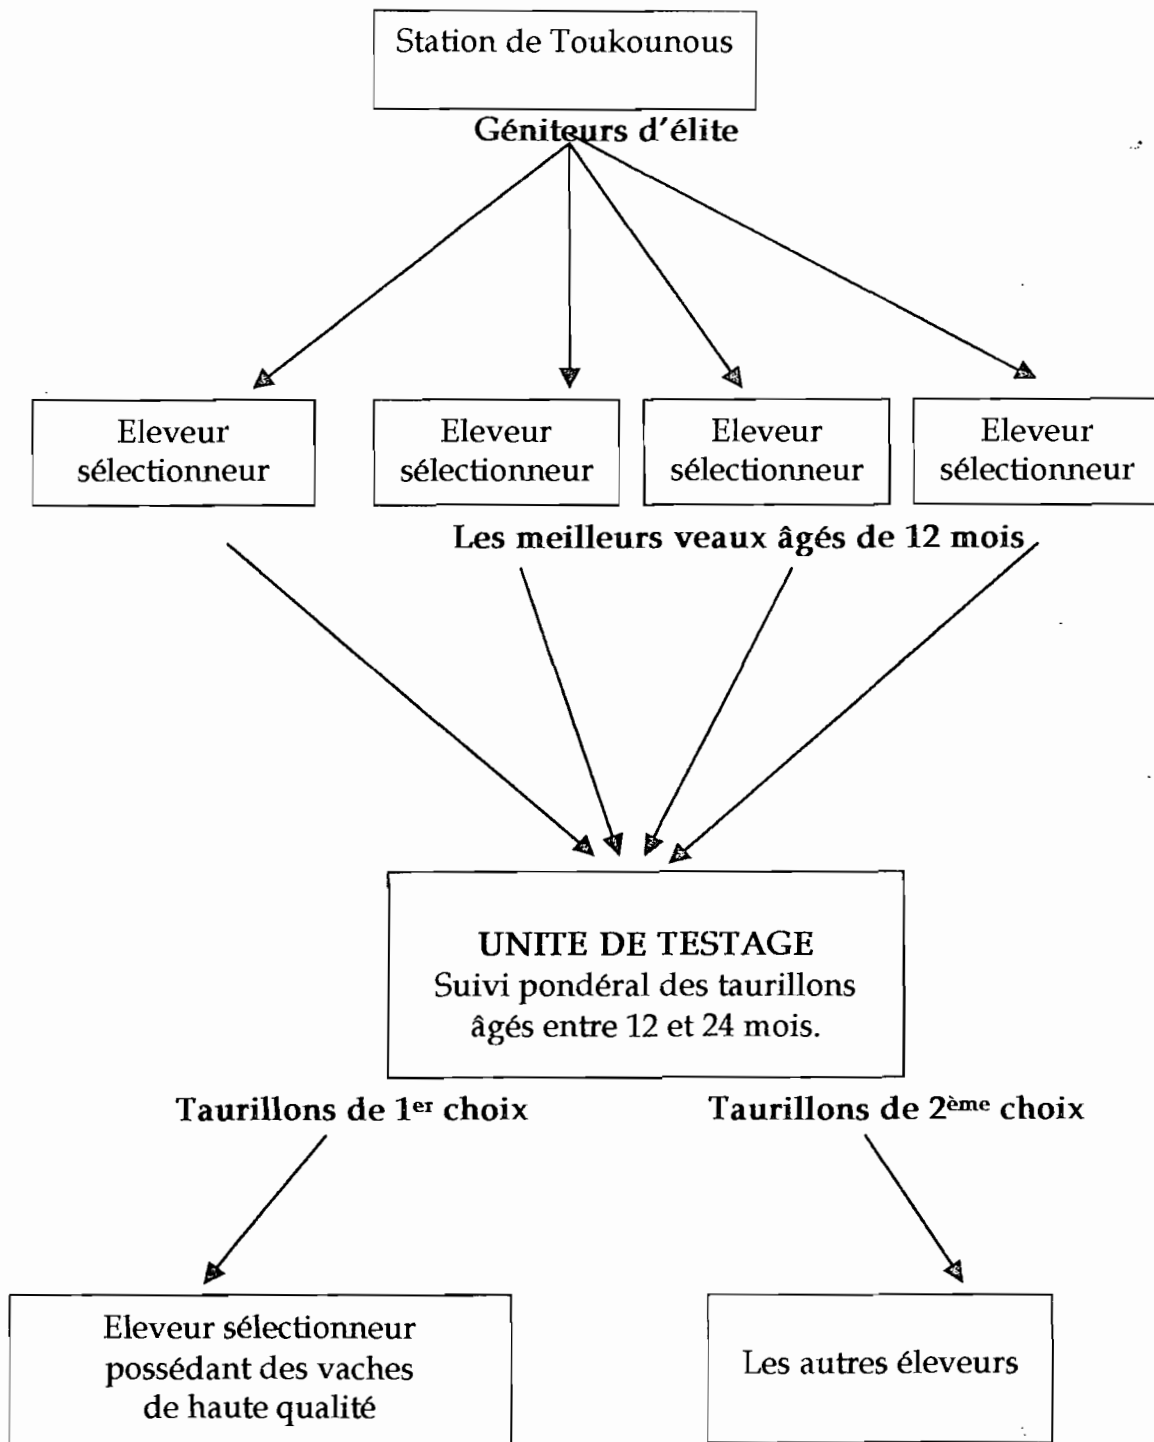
Station de Toukounous

Géniteurs d'élite

Eleveur sélectionneur

Eleveur sélectionneur

Eleveur sélectionneur

Eleveur sélectionneur

Les meilleurs veaux âgés de 12 mois

UNITE DE TESTAGE
Suivi pondéral des taurillons âgés entre 12 et 24 mois.

Taurillons de 1$^{er}$ choix

Taurillons de 2$^{ème}$ choix

Eleveur sélectionneur possédant des vaches de haute qualité

Les autres éleveurs